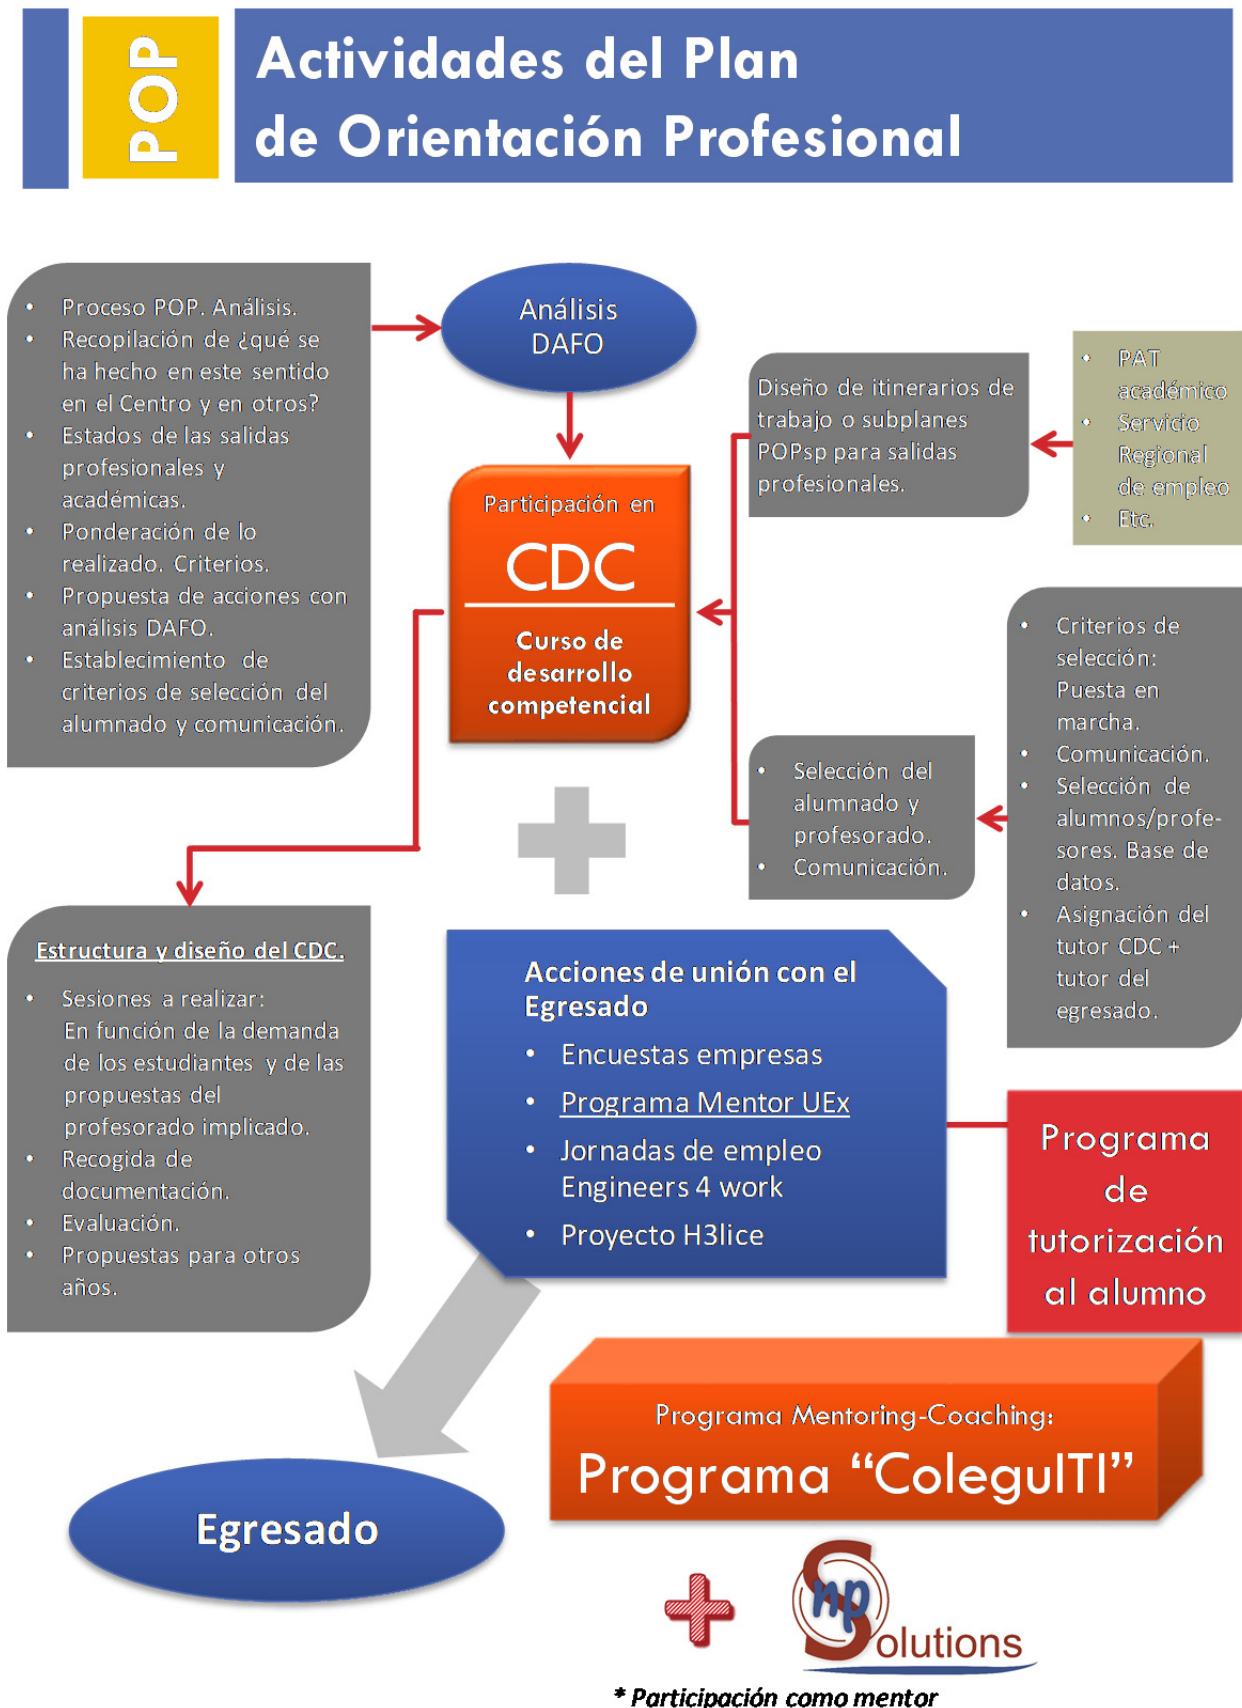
POP

Actividades del Plan de Orientación Profesional

- Proceso POP. Análisis.
- Recopilación de ¿qué se ha hecho en este sentido en el Centro y en otros?
- Estados de las salidas profesionales y académicas.
- Ponderación de lo realizado. Criterios.
- Propuesta de acciones con análisis DAFO.
- Establecimiento de criterios de selección del alumnado y comunicación.

Análisis DAFO

Participación en

CDC

Curso de desarrollo competencial

Diseño de itinerarios de trabajo o subplanes POPsp para salidas profesionales.

- PAT académico
- Servicio Regional de empleo
- Etc.

- Criterios de selección: Puesta en marcha.
- Comunicación.
- Selección de alumnos/profesores. Base de datos.
- Asignación del tutor CDC + tutor del egresado.

- Selección del alumnado y profesorado.
- Comunicación.

Estructura y diseño del CDC.

- Sesiones a realizar: En función de la demanda de los estudiantes y de las propuestas del profesorado implicado.
- Recogida de documentación.
- Evaluación.
- Propuestas para otros años.

Acciones de unión con el Egresado
- Encuestas empresas
- Programa Mentor UEx
- Jornadas de empleo Engineers 4 work
- Proyecto H3lice

Programa de tutorización al alumno

Programa Mentoring-Coaching:
Programa "ColeguITI"

Egresado

np Solutions

* Participación como mentor